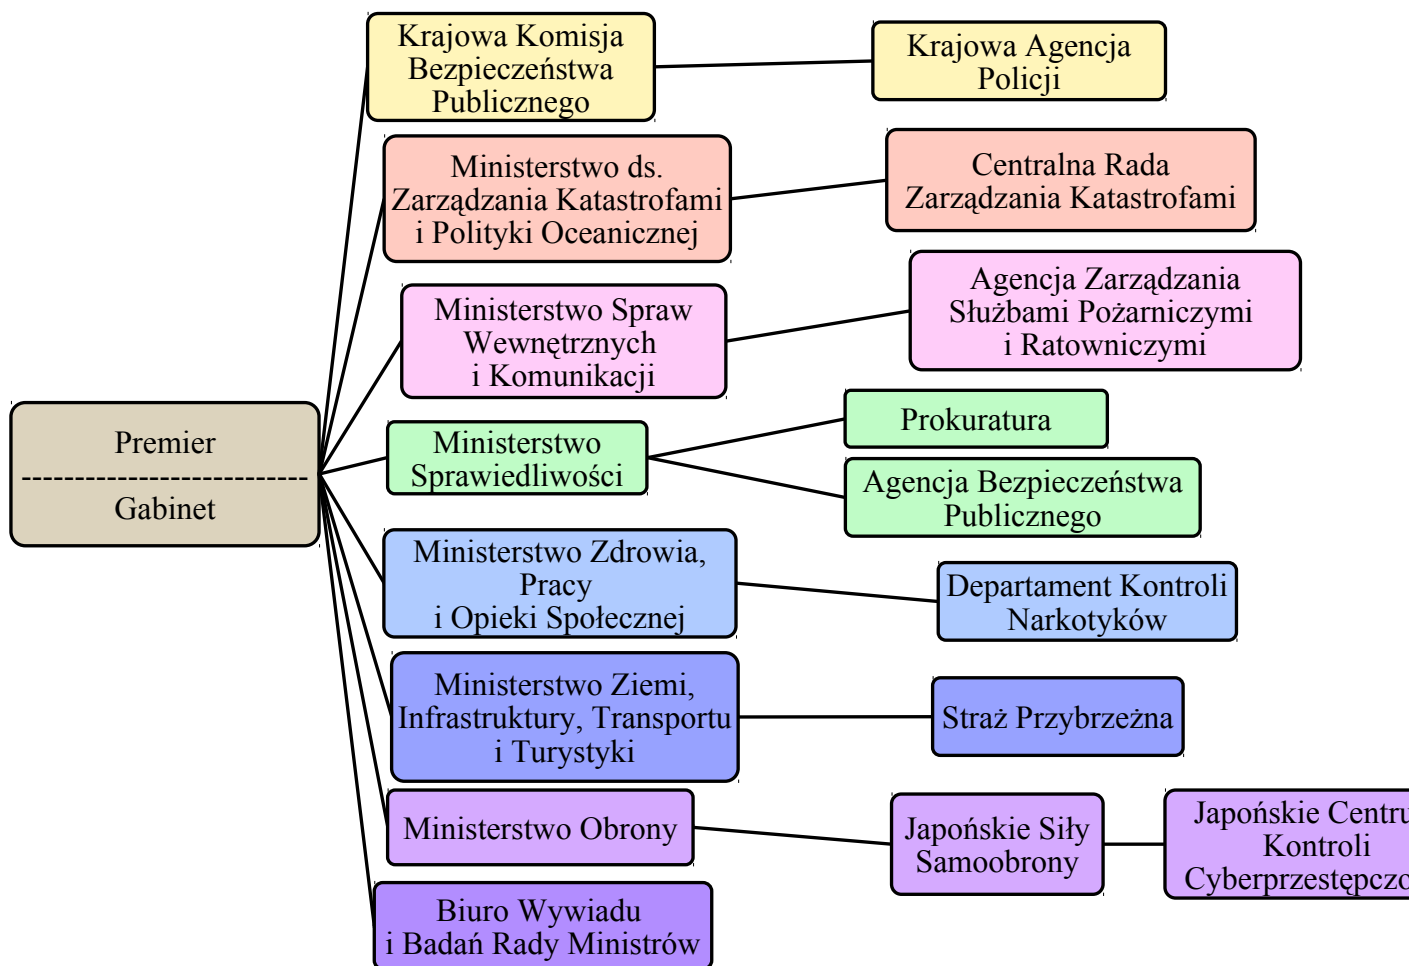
Premier
--------------------------
Gabinet

Krajowa Komisja Bezpieczeństwa Publicznego

Krajowa Agencja Policji

Ministerstwo ds. Zarządzania Katastrofami i Polityki Oceanicznej

Centralna Rada Zarządzania Katastrofami

Ministerstwo Spraw Wewnętrznych i Komunikacji

Agencja Zarządzania Służbami Pożarniczymi i Ratowniczymi

Ministerstwo Sprawiedliwości

Prokuratura

Agencja Bezpieczeństwa Publicznego

Ministerstwo Zdrowia, Pracy i Opieki Społecznej

Departament Kontroli Narkotyków

Ministerstwo Ziemi, Infrastruktury, Transportu i Turystyki

Straż Przybrzeżna

Ministerstwo Obrony

Japońskie Siły Samoobrony

Japońskie Centru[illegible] Kontroli Cyberprzestępczo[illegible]

Biuro Wywiadu i Badań Rady Ministrów